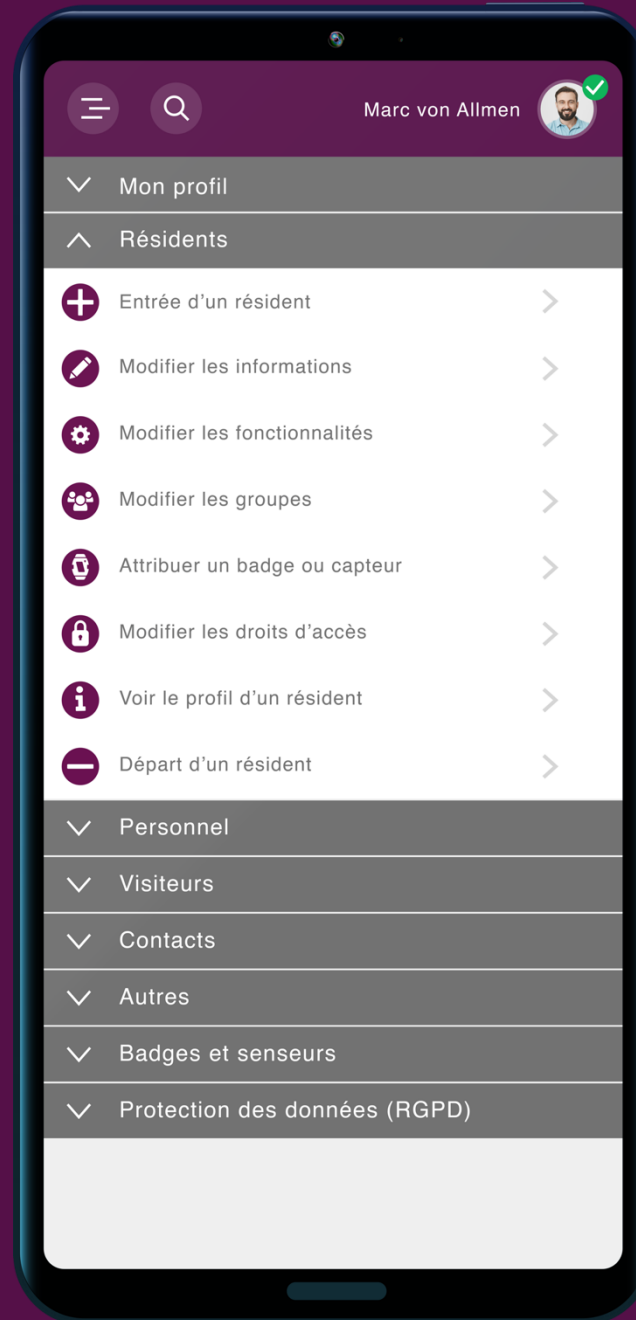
Marc von Allmen

Mon profil

Résidents

Entrée d’un résident

Modifier les informations

Modifier les fonctionnalités

Modifier les groupes

Attribuer un badge ou capteur

Modifier les droits d’accès

Voir le profil d’un résident

Départ d’un résident

Personnel

Visiteurs

Contacts

Autres

Badges et senseurs

Protection des données (RGPD)